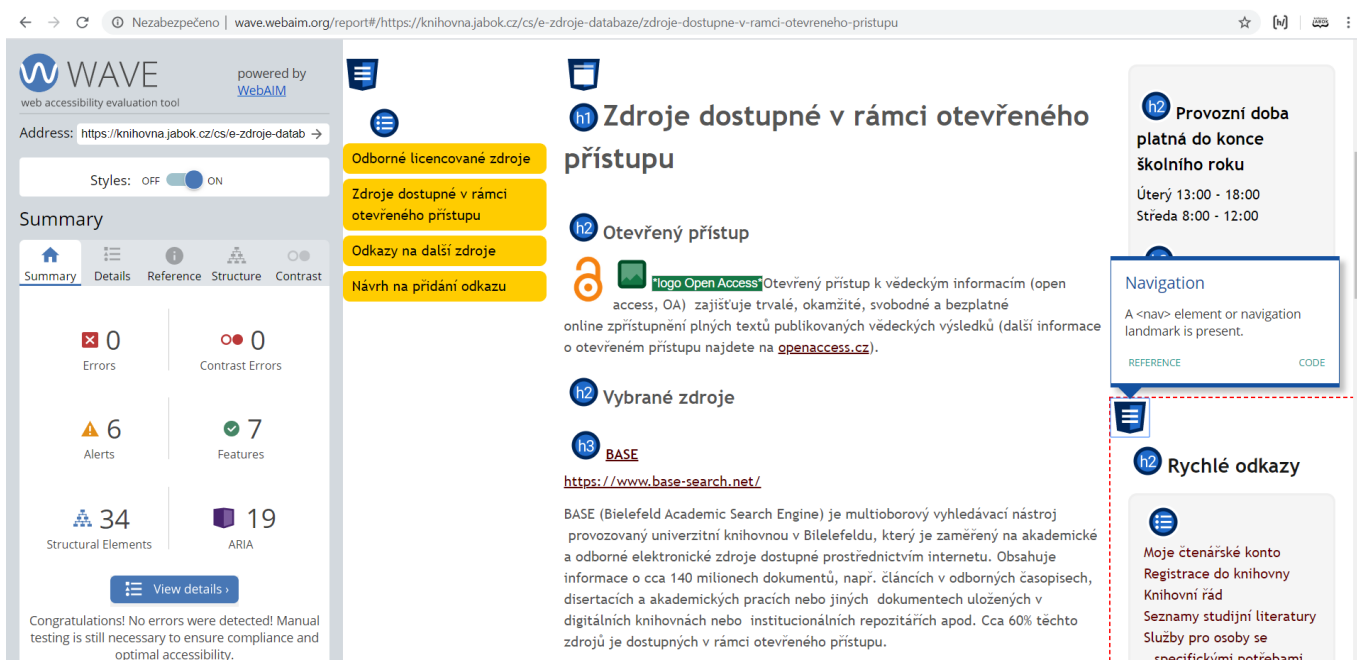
Nezabezpečeno | wave.webaim.org/report#/https://knihovna.jabok.cz/cs/e-zdroje-databaze/zdroje-dostupne-v-ramci-otevreneho-pristupu

WAVE
web accessibility evaluation tool
powered by WebAIM

Address: https://knihovna.jabok.cz/cs/e-zdroje-datab

Styles: OFF ON

Summary

Summary | Details | Reference | Structure | Contrast

0 Errors
0 Contrast Errors
6 Alerts
7 Features
34 Structural Elements
19 ARIA

View details ›

Congratulations! No errors were detected! Manual testing is still necessary to ensure compliance and optimal accessibility.

Odborné licencované zdroje
Zdroje dostupné v rámci otevřeného přístupu
Odkazy na další zdroje
Návrh na přidání odkazu

h1 Zdroje dostupné v rámci otevřeného přístupu

h2 Otevřený přístup

"logo Open Access" Otevřený přístup k vědeckým informacím (open access, OA) zajišťuje trvalé, okamžité, svobodné a bezplatné online zpřístupnění plných textů publikovaných vědeckých výsledků (další informace o otevřeném přístupu najdete na openaccess.cz).

h2 Vybrané zdroje

h3 BASE

https://www.base-search.net/

BASE (Bielefeld Academic Search Engine) je multioborový vyhledávací nástroj provozovaný univerzitní knihovnou v Bilelefeldu, který je zaměřený na akademické a odborné elektronické zdroje dostupné prostřednictvím internetu. Obsahuje informace o cca 140 milionech dokumentů, např. článcích v odborných časopisech, disertacích a akademických pracích nebo jiných dokumentech uložených v digitálních knihovnách nebo institucionálních repozitářích apod. Cca 60% těchto zdrojů je dostupných v rámci otevřeného přístupu.

h2 Provozní doba platná do konce školního roku

Úterý 13:00 - 18:00
Středa 8:00 - 12:00

Navigation
A <nav> element or navigation landmark is present.
REFERENCE
CODE

h2 Rychlé odkazy

Moje čtenářské konto
Registrace do knihovny
Knihovní řád
Seznamy studijní literatury
Služby pro osoby se specifickými potřebami